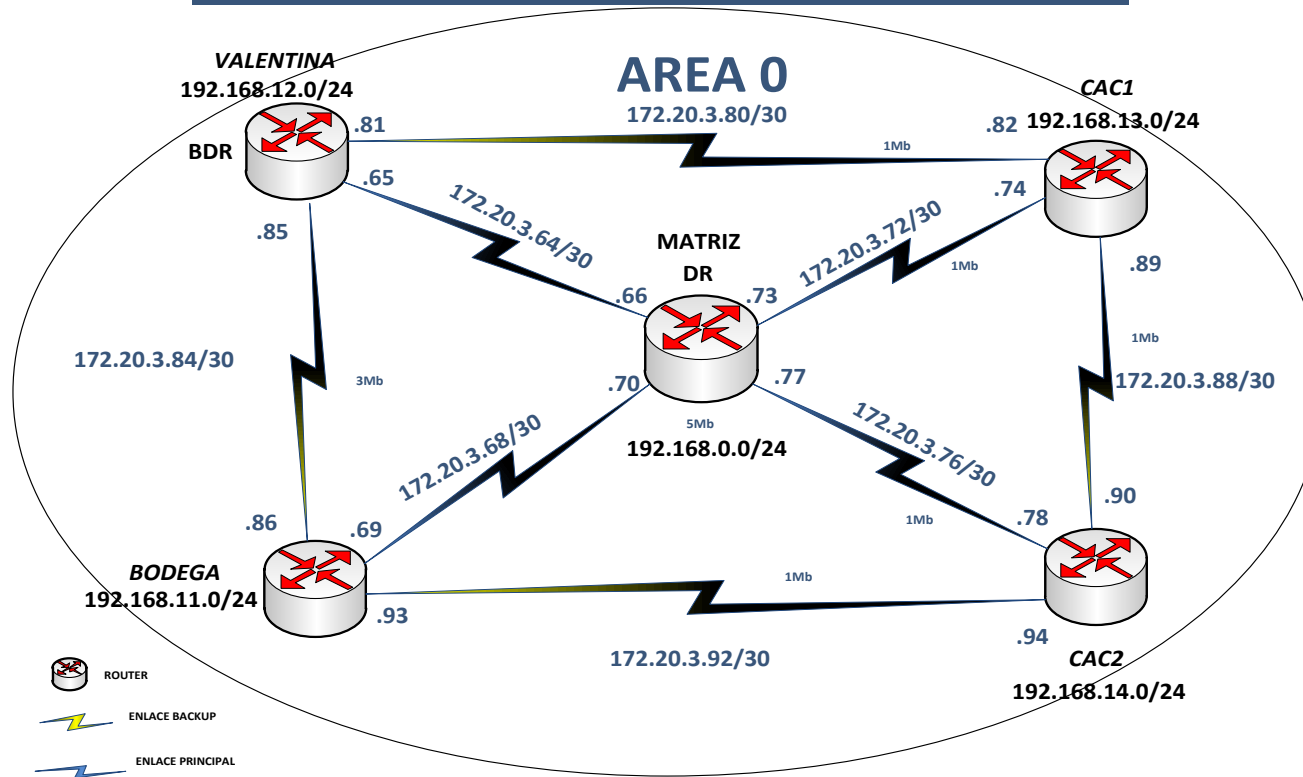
AREA 0

VALENTINA
192.168.12.0/24
BDR

.81
172.20.3.80/30
1Mb
.82
CAC1
192.168.13.0/24

.65
172.20.3.64/30
MATRIZ
DR
.74
172.20.3.72/30
1Mb

.85
.66
.73
.89
1Mb

172.20.3.84/30
3Mb
.70
.77
172.20.3.88/30

5Mb
192.168.0.0/24
172.20.3.68/30
172.20.3.76/30

.90
.86
.69
1Mb
.78

BODEGA
192.168.11.0/24
1Mb
.93
.94

172.20.3.92/30
CAC2
192.168.14.0/24

ROUTER
ENLACE BACKUP
ENLACE PRINCIPAL